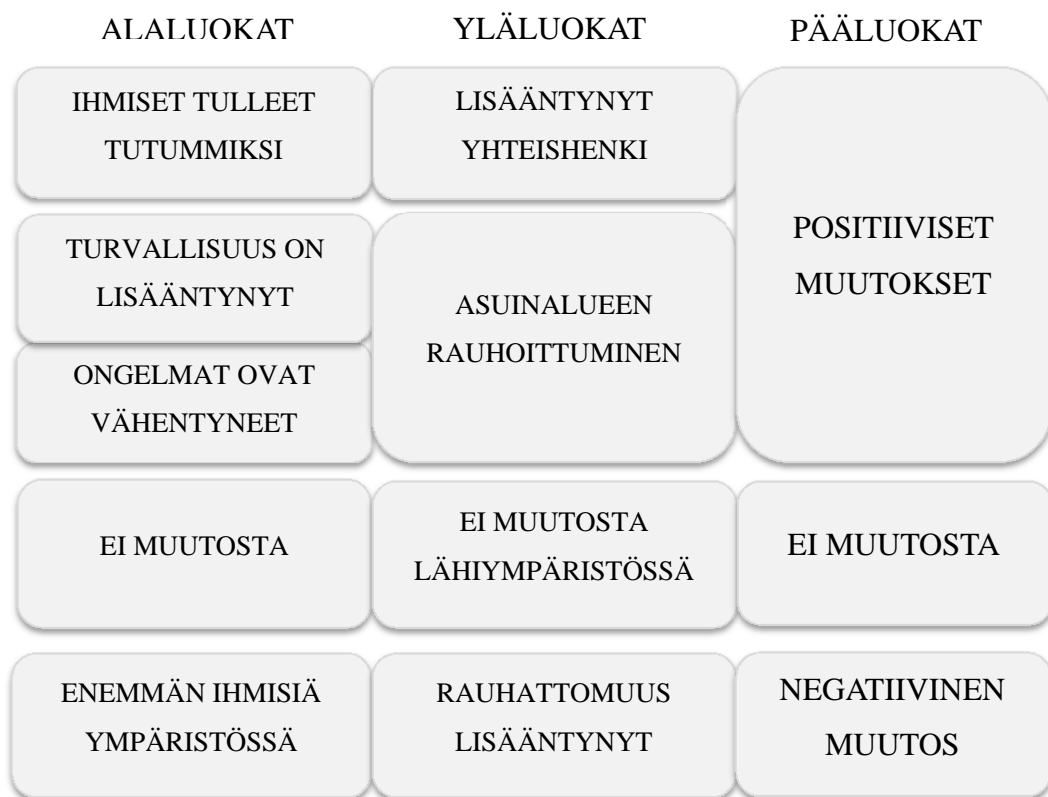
ALALUOKAT

YLÄLUOKAT

PÄÄLUOKAT

IHMISET TULLEET TUTUMMIKSI

LISÄÄNTYNYT YHTEISHENKI

POSITIIVISET MUUTOKSET

TURVALLISUUS ON LISÄÄNTYNYT

ASUINALUEEN RAUHOITTUMINEN

ONGELMAT OVAT VÄHENTYNEET

EI MUUTOSTA

EI MUUTOSTA LÄHIYMPÄRISTÖSSÄ

EI MUUTOSTA

ENEMMÄN IHMISIÄ YMPÄRISTÖSSÄ

RAUHATTOMUUS LISÄÄNTYNYT

NEGATIIVINEN MUUTOS